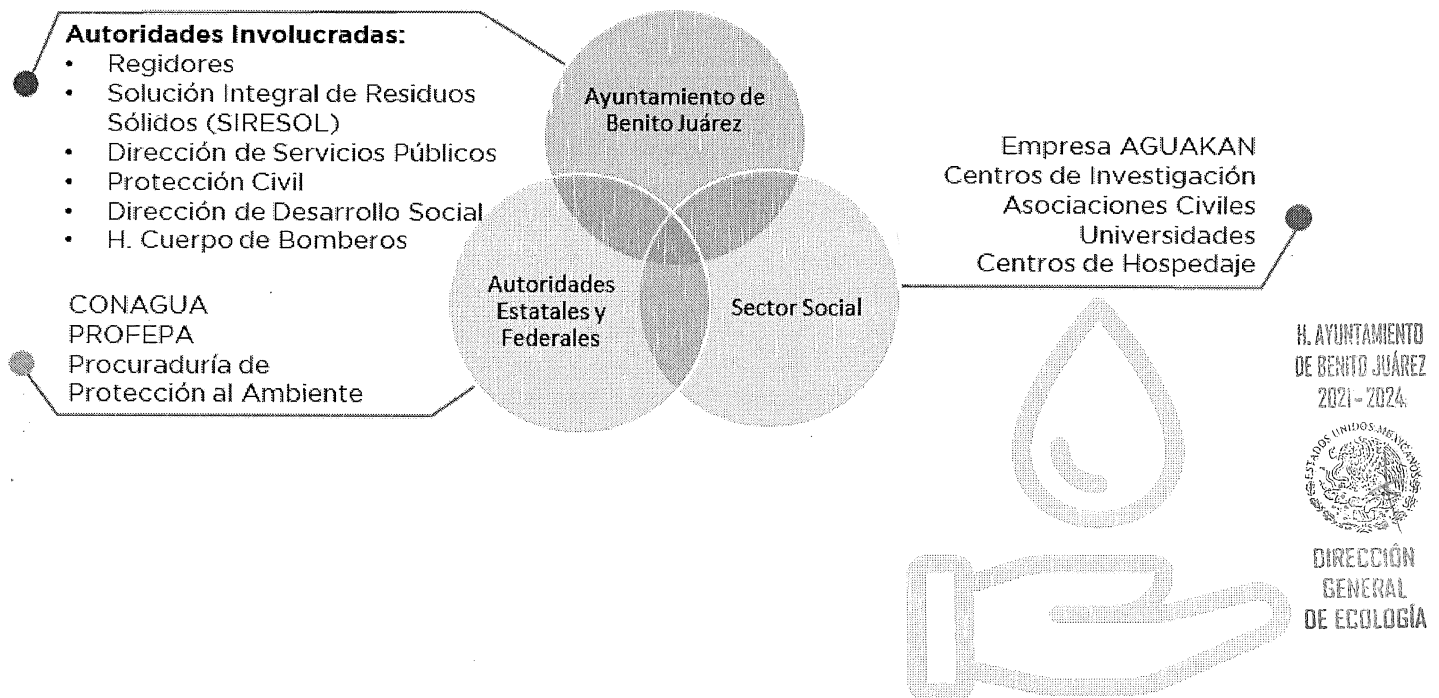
**Autoridades Involucradas:**
- Regidores
- Solución Integral de Residuos Sólidos (SIRESOL)
- Dirección de Servicios Públicos
- Protección Civil
- Dirección de Desarrollo Social
- H. Cuerpo de Bomberos

CONAGUA
PROFEPA
Procuraduría de Protección al Ambiente

Ayuntamiento de Benito Juárez

Autoridades Estatales y Federales

Sector Social

Empresa AGUAKAN
Centros de Investigación
Asociaciones Civiles
Universidades
Centros de Hospedaje

H. AYUNTAMIENTO DE BENITO JUÁREZ 2021 - 2024

ESTADOS UNIDOS MEXICANOS

DIRECCIÓN GENERAL DE ECOLOGÍA